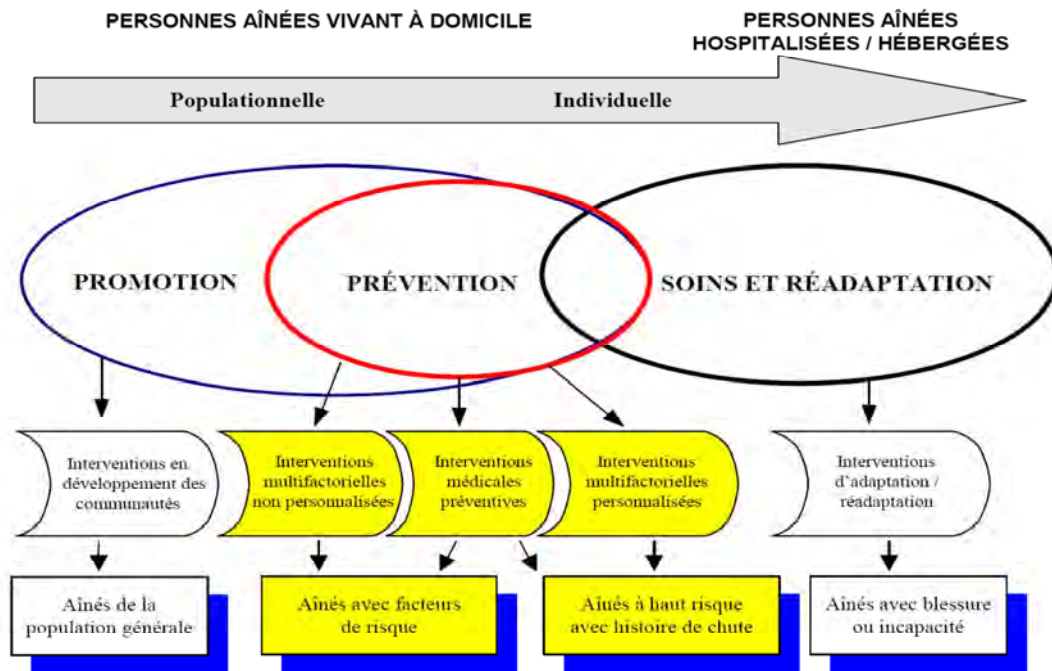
PERSONNES AÎNÉES VIVANT À DOMICILE

PERSONNES AÎNÉES HOSPITALISÉES / HÉBERGÉES

Populationnelle

Individuelle

PROMOTION

PRÉVENTION

SOINS ET RÉADAPTATION

Interventions en développement des communautés

Interventions multifactorielles non personnalisées

Interventions médicales préventives

Interventions multifactorielles personnalisées

Interventions d'adaptation / réadaptation

Aînés de la population générale

Aînés avec facteurs de risque

Aînés à haut risque avec histoire de chute

Aînés avec blessure ou incapacité